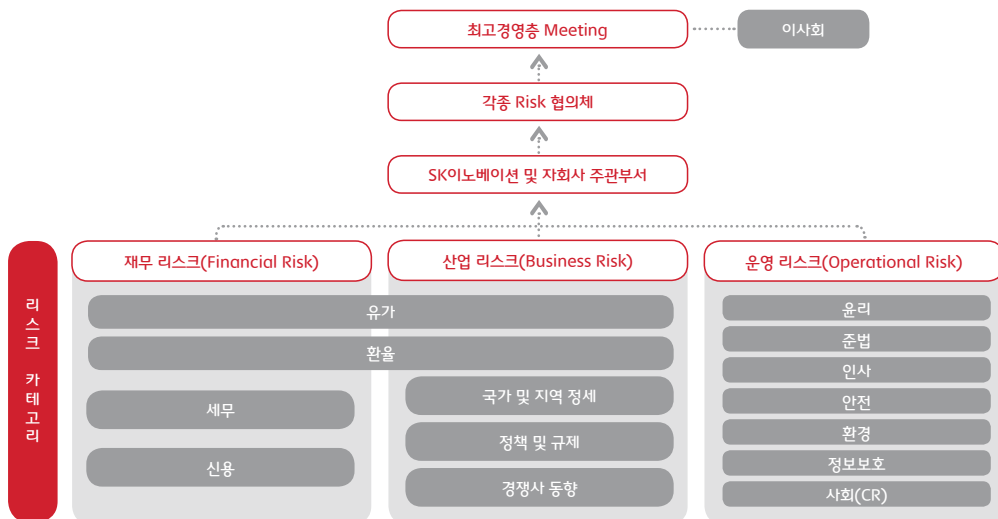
최고경영층 Meeting

이사회

각종 Risk 협의체

SK이노베이션 및 자회사 주관부서

리스크 카테고리

재무 리스크(Financial Risk)

산업 리스크(Business Risk)

운영 리스크(Operational Risk)

유가

환율

세무

신용

국가 및 지역 정세

정책 및 규제

경쟁사 동향

윤리

준법

인사

안전

환경

정보보호

사회(CR)